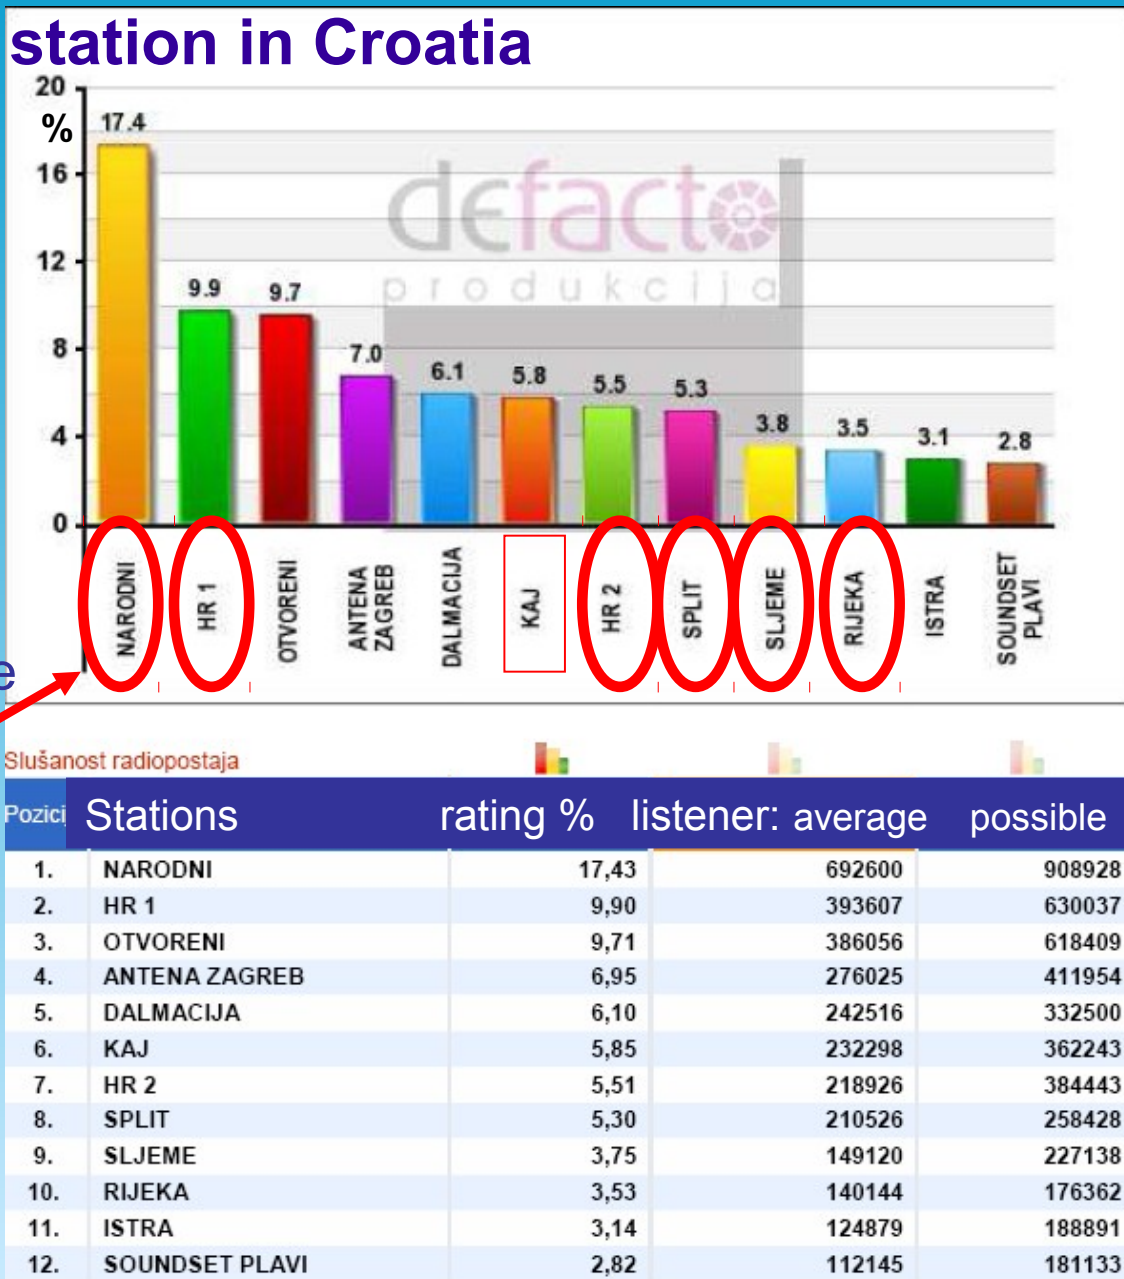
station in Croatia

20
%
16
12
8
4
0

17.4
9.9
9.7
7.0
6.1
5.8
5.5
5.3
3.8
3.5
3.1
2.8

defacto produkcija

NARODNI
HR 1
OTVORENI
ANTENA ZAGREB
DALMACIJA
KAJ
HR 2
SPLIT
SLJEME
RIJEKA
ISTRA
SOUNDSET PLAVI

e

Slušanost radiopostaja

| Pozici | Stations | rating % | listener: average | possible |
|---|---|---|---|---|
| 1. | NARODNI | 17,43 | 692600 | 908928 |
| 2. | HR 1 | 9,90 | 393607 | 630037 |
| 3. | OTVORENI | 9,71 | 386056 | 618409 |
| 4. | ANTENA ZAGREB | 6,95 | 276025 | 411954 |
| 5. | DALMACIJA | 6,10 | 242516 | 332500 |
| 6. | KAJ | 5,85 | 232298 | 362243 |
| 7. | HR 2 | 5,51 | 218926 | 384443 |
| 8. | SPLIT | 5,30 | 210526 | 258428 |
| 9. | SLJEME | 3,75 | 149120 | 227138 |
| 10. | RIJEKA | 3,53 | 140144 | 176362 |
| 11. | ISTRA | 3,14 | 124879 | 188891 |
| 12. | SOUNDSET PLAVI | 2,82 | 112145 | 181133 |